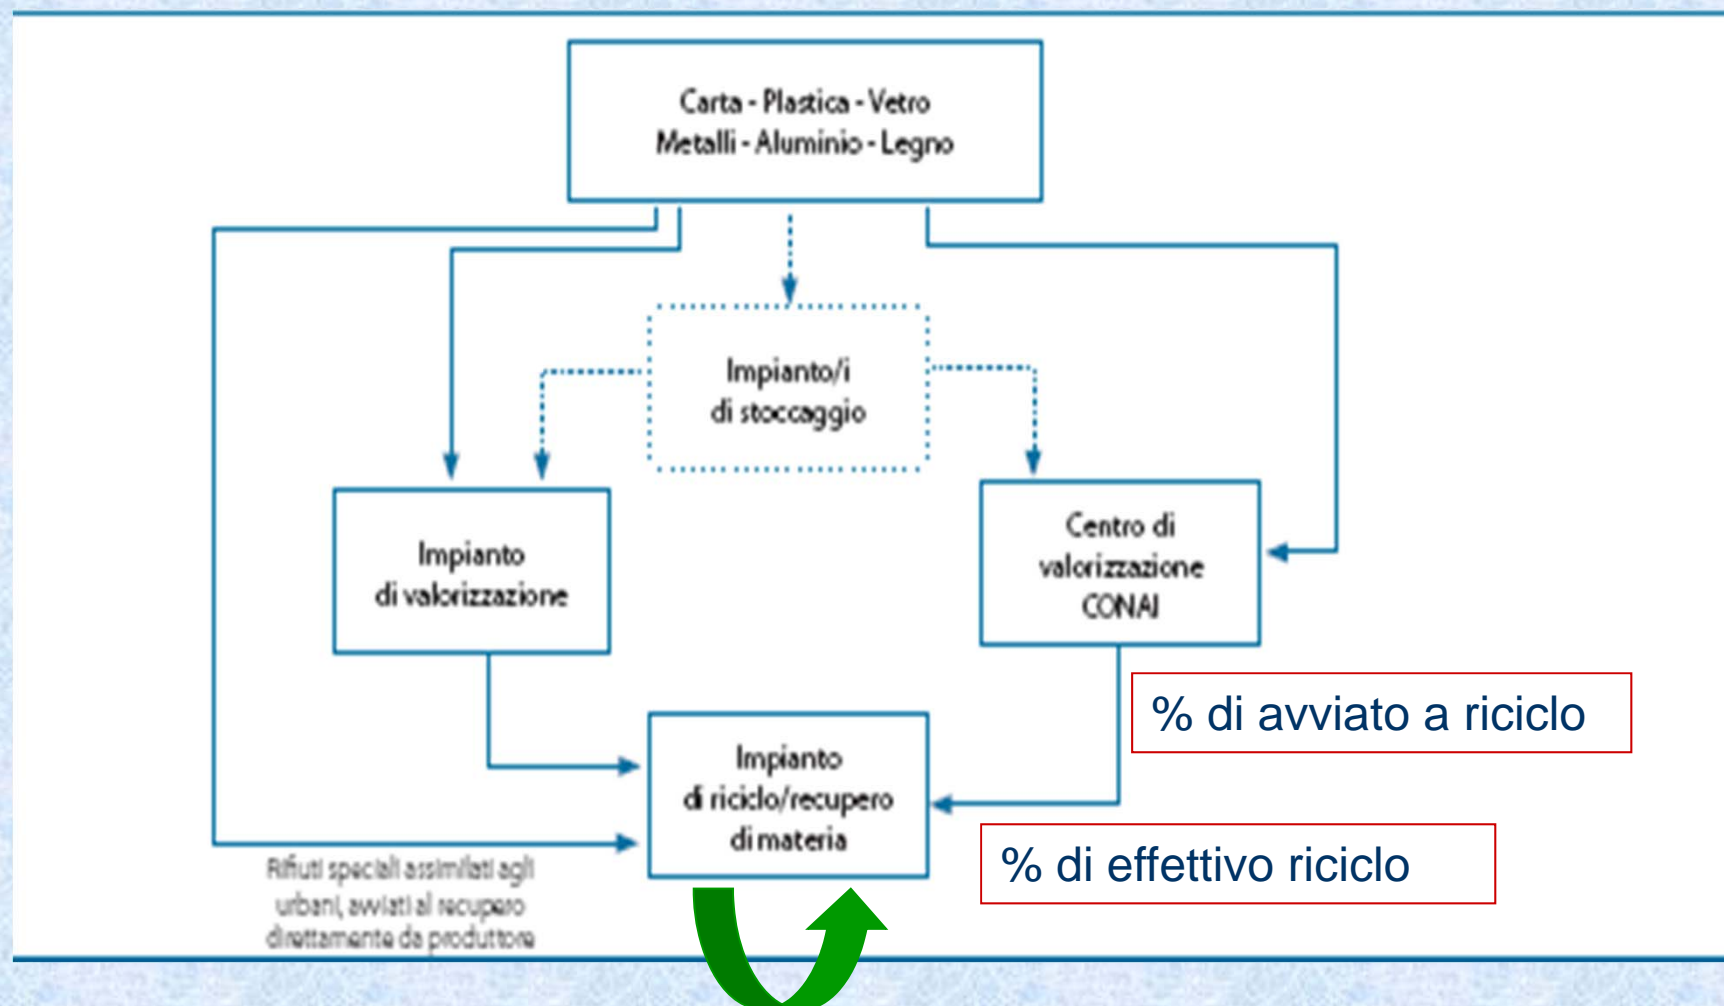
Carta - Plastica - Vetro
Metalli - Aluminio - Legno

Impianto/i
di stoccaggio

Impianto
di valorizzazione

Centro di
valorizzazione
CONAI

% di avviato a riciclo

Impianto
di riciclo/recupero
di materia

% di effettivo riciclo

Rifiuti speciali assimilati agli urbani, avviati al recupero direttamente da produttore